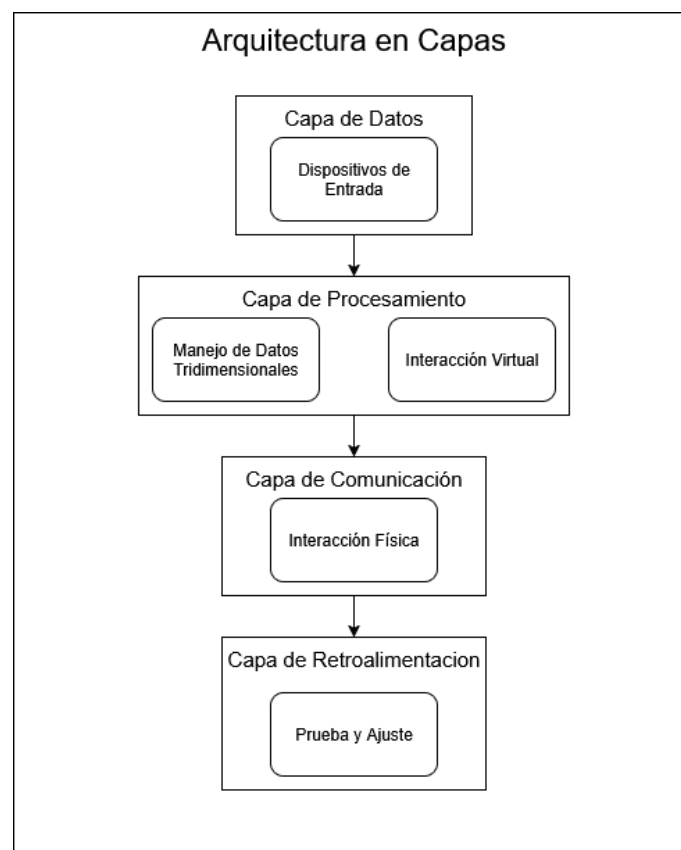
Arquitectura en Capas

Capa de Datos

Dispositivos de Entrada

Capa de Procesamiento

Manejo de Datos Tridimensionales

Interacción Virtual

Capa de Comunicación

Interacción Física

Capa de Retroalimentacion

Prueba y Ajuste